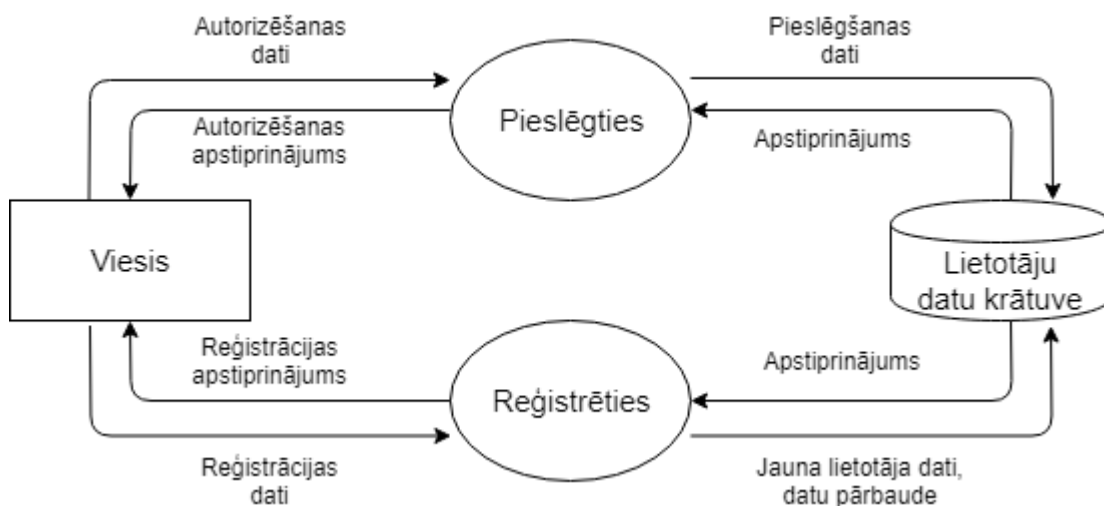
Autorizēšanas dati

Pieslēgšanas dati

Pieslēgties

Autorizēšanas apstiprinājums

Apstiprinājums

Viesis

Lietotāju datu krātuve

Reģistrācijas apstiprinājums

Apstiprinājums

Reģistrēties

Reģistrācijas dati

Jauna lietotāja dati, datu pārbaude